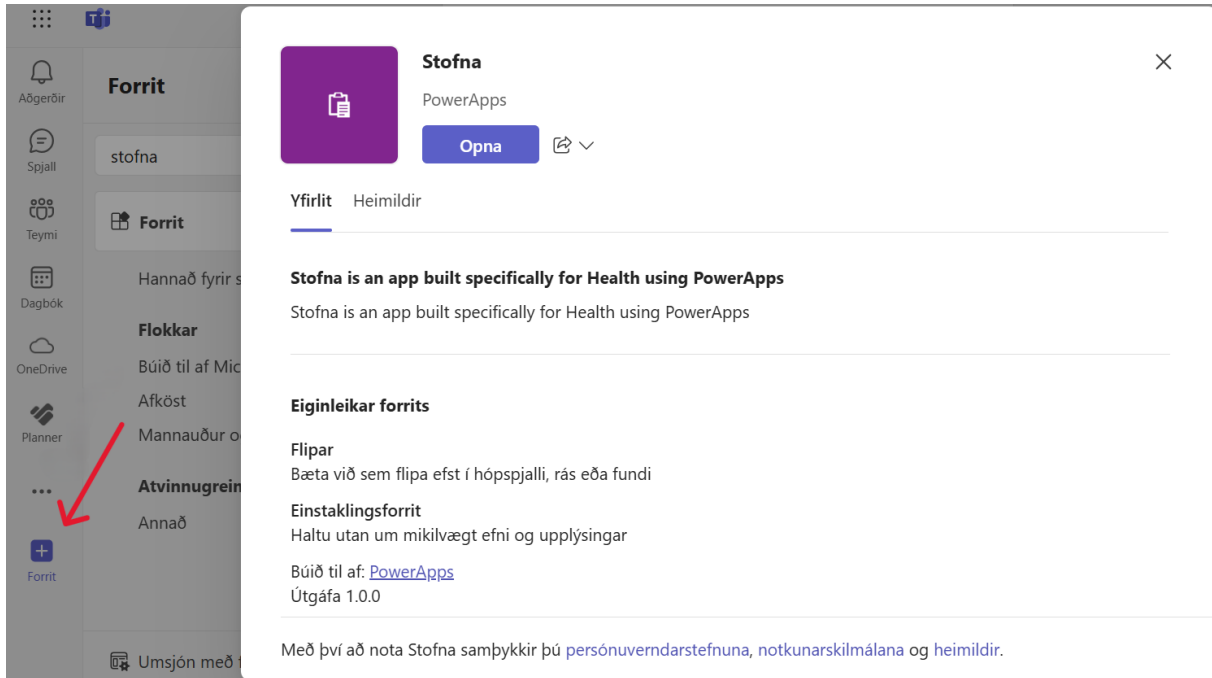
Aðgerðir
Spjall
Teymi
Dagbók
OneDrive
Planner
...
Forrit

Forrit
stofna
Forrit
Hannað fyrir s
Flokkar
Búið til af Mic
Afköst
Mannauður o
Atvinnugrein
Annað
Umsjón með f

Stofna
PowerApps
Opna

Yfirlit Heimildir

Stofna is an app built specifically for Health using PowerApps
Stofna is an app built specifically for Health using PowerApps

Eiginleikar forrits

Flipar
Bæta við sem flipa efst í hópspjalli, rás eða fundi

Einstaklingsforrit
Haltu utan um mikilvægt efni og upplýsingar

Búið til af: PowerApps
Útgáfa 1.0.0

Með því að nota Stofna samþykkir þú persónuverndarstefnuna, notkunarskilmálana og heimildir.